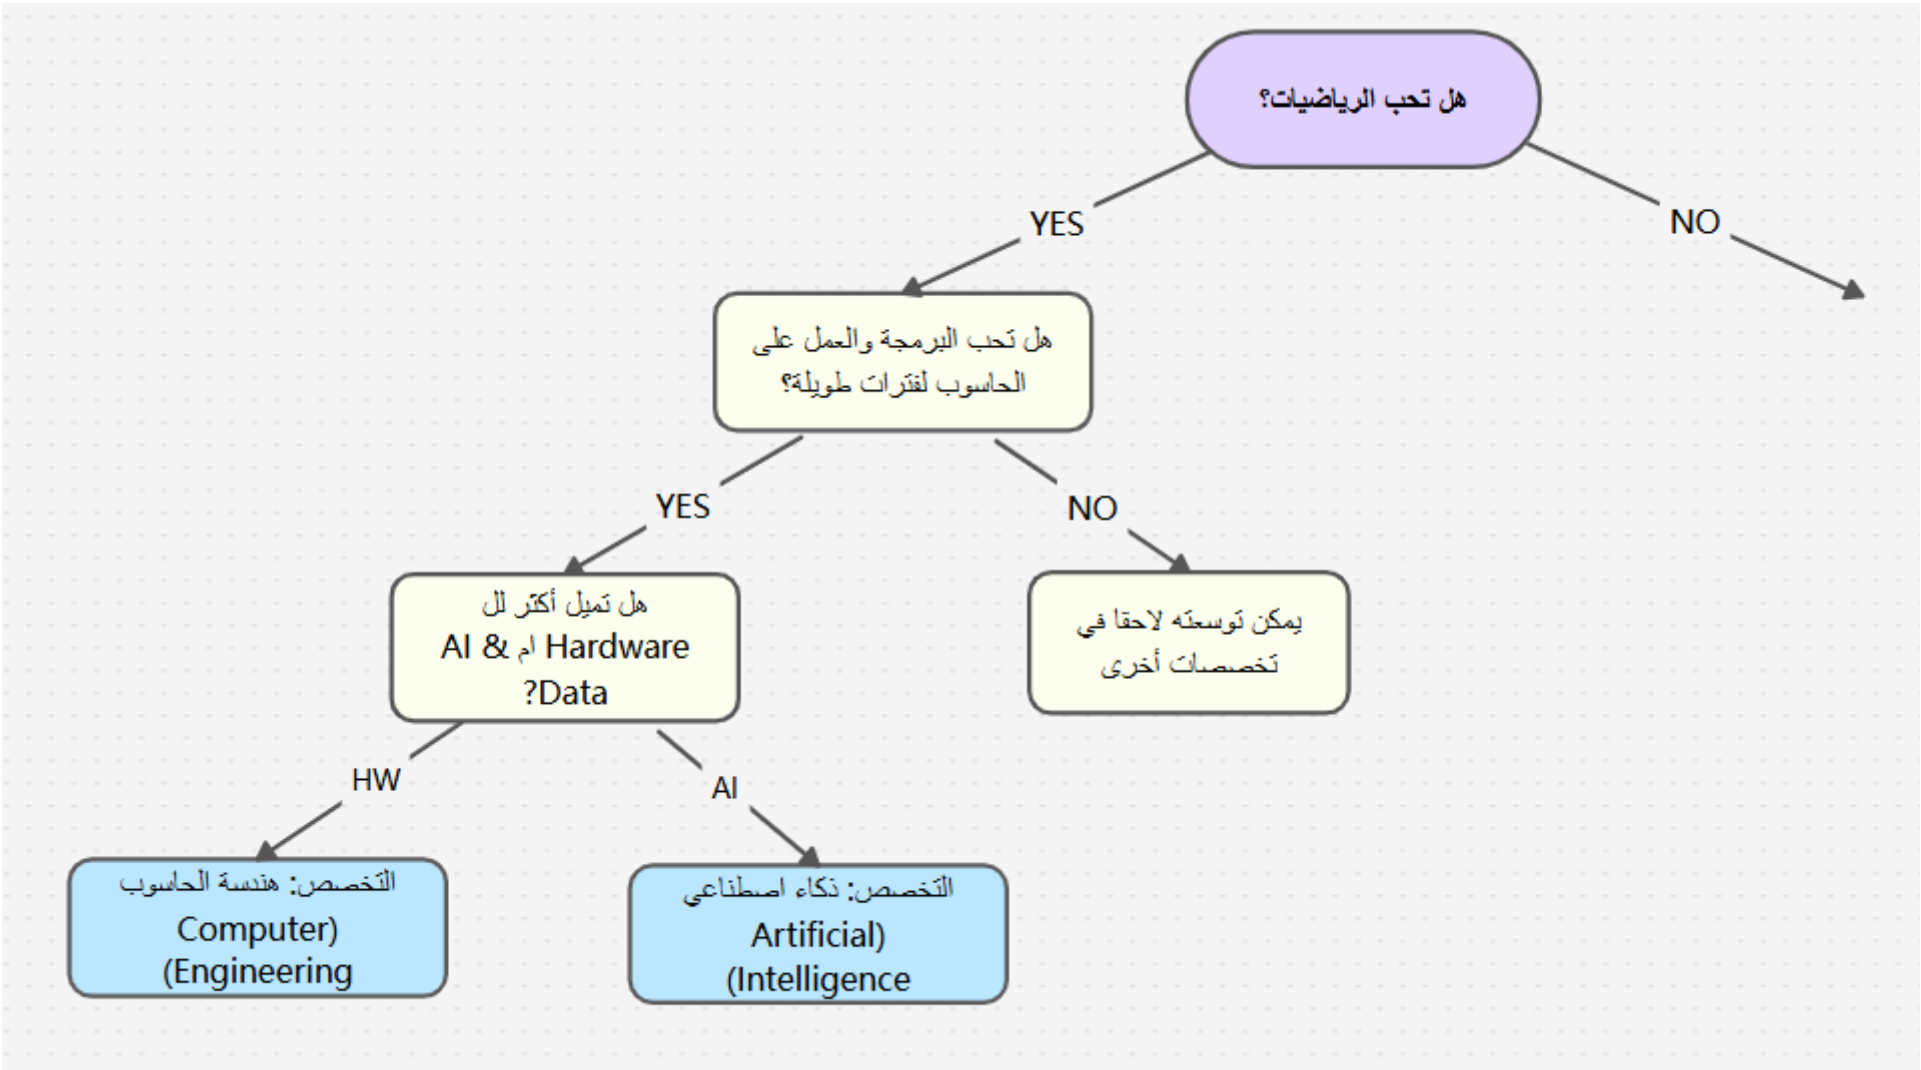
هل تحب الرياضيات؟

YES

NO

هل تحب البرمجة والعمل على الحاسوب لفترات طويلة؟

YES

NO

هل تميل أكثر لل Hardware ام AI & Data?

يمكن توسعته لاحقا في تخصصات أخرى

HW

AI

التخصص: هندسة الحاسوب (Computer Engineering)

التخصص: ذكاء اصطناعي (Artificial Intelligence)